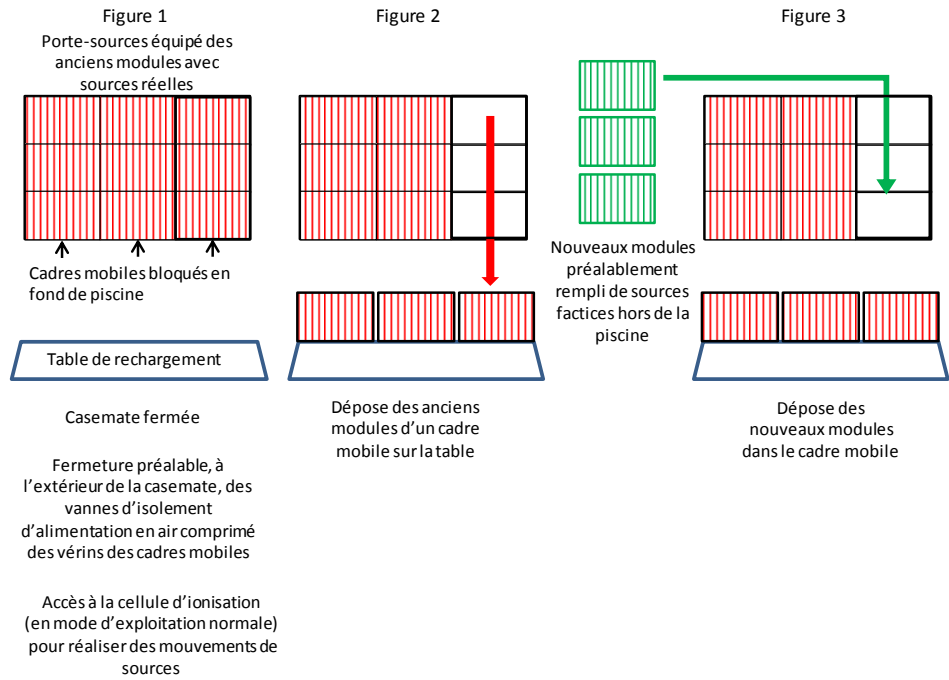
Figure 1

Porte-sources équipé des anciens modules avec sources réelles

Cadres mobiles bloqués en fond de piscine

Table de rechargement

Casemate fermée

Fermeture préalable, à l'extérieur de la casemate, des vannes d'isolement d'alimentation en air comprimé des vérins des cadres mobiles

Accès à la cellule d'ionisation (en mode d'exploitation normale) pour réaliser des mouvements de sources

Figure 2

Dépose des anciens modules d'un cadre mobile sur la table

Figure 3

Nouveaux modules préalablement rempli de sources factices hors de la piscine

Dépose des nouveaux modules dans le cadre mobile